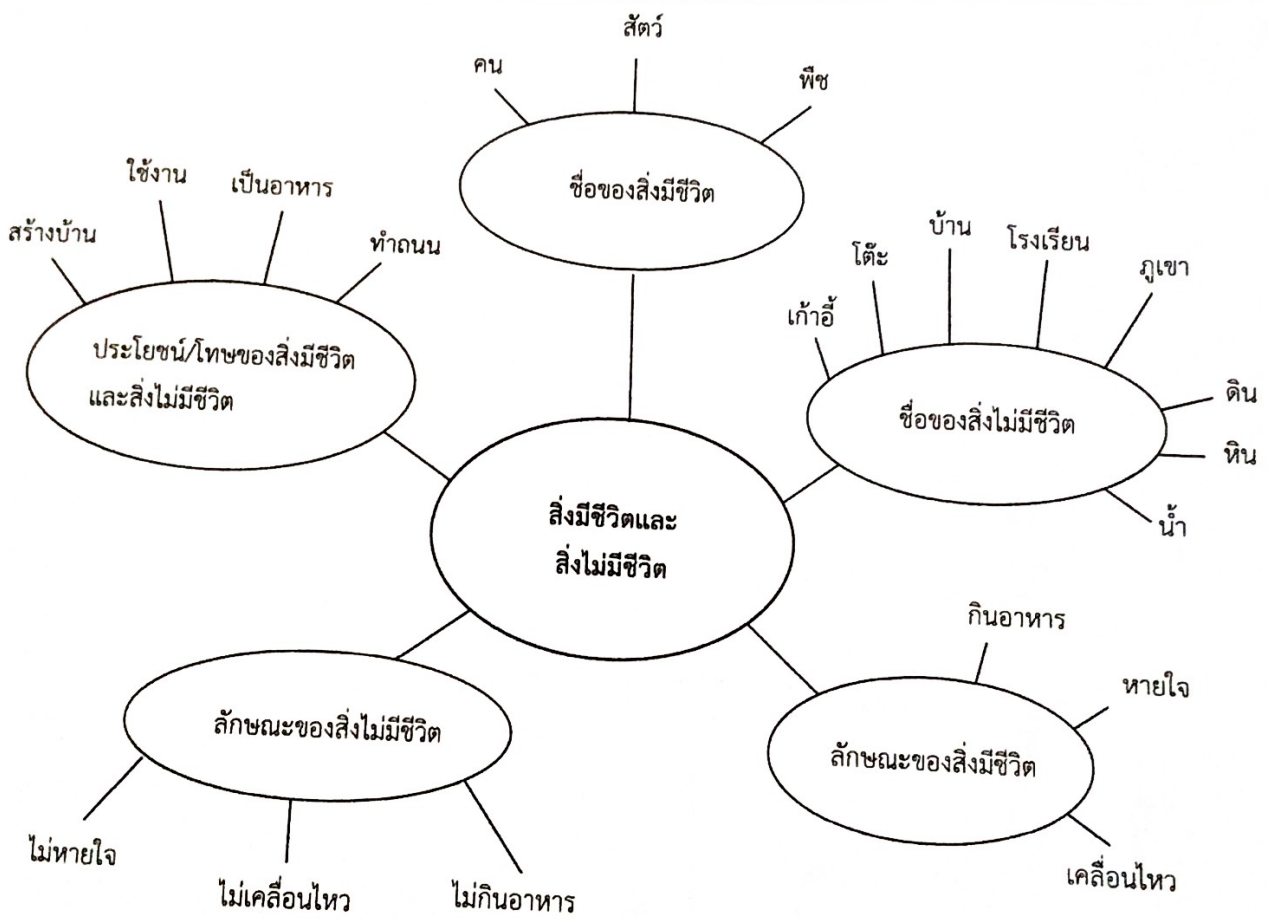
สัตว์
คน
พืช
ชื่อของสิ่งมีชีวิต
ใช้งาน
เป็นอาหาร
สร้างบ้าน
ทำถนน
ประโยชน์/โทษของสิ่งมีชีวิต และสิ่งไม่มีชีวิต
บ้าน
โรงเรียน
โต๊ะ
ภูเขา
เก้าอี้
ชื่อของสิ่งไม่มีชีวิต
ดิน
หิน
น้ำ
สิ่งมีชีวิตและ สิ่งไม่มีชีวิต
กินอาหาร
หายใจ
ลักษณะของสิ่งไม่มีชีวิต
ลักษณะของสิ่งมีชีวิต
ไม่หายใจ
ไม่เคลื่อนไหว
ไม่กินอาหาร
เคลื่อนไหว